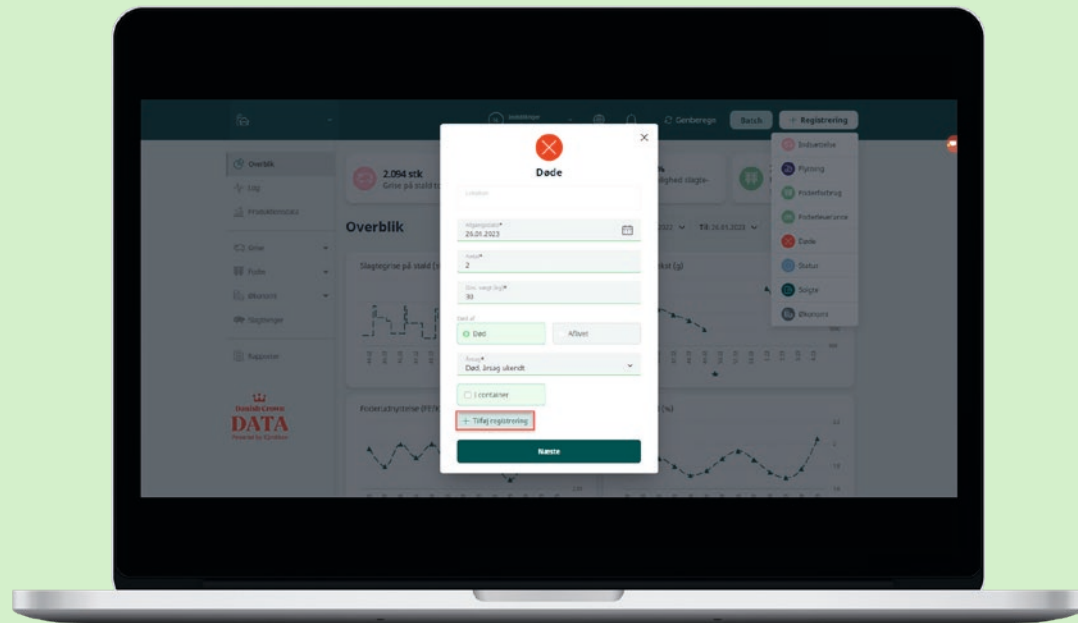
Genberegn
Batch
+ Registrering
Indsættelse
Flytning
Foderforbrug
Foderleverance
Døde
Status
Salg
Økonomi

Overblik
Log
Produktionsstatus
Grise
Foder
Rapporter

2.094 stk
Grise på stald

Overblik
Slagtegrise på stald

Danish Crown
DATA

Døde
Lokation
Hændelsesdato*
29.01.2023
Antal*
2
Gns. vægt (kg)*
30
Død af
Død
Aflivet
Årsag*
Død, årsag ukendt
I container
+ Tilføj registrering
Næste

Til: 26.01.2023